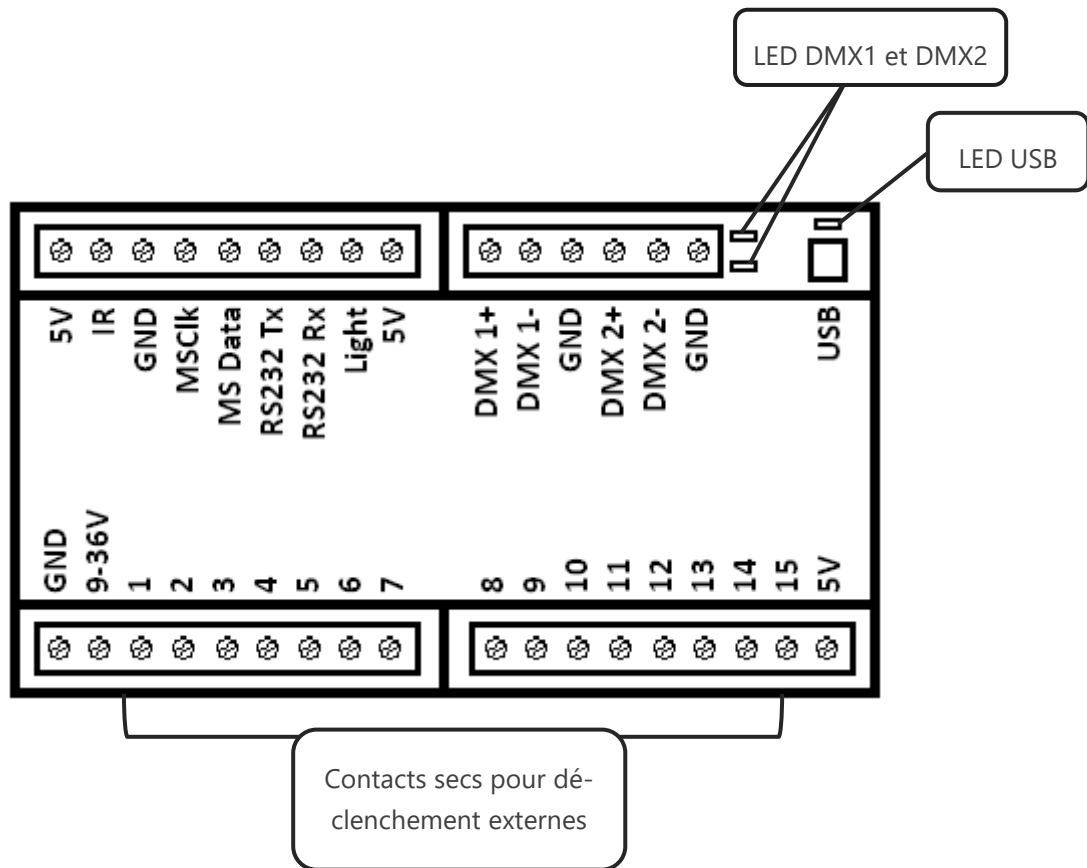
LED DMX1 et DMX2

LED USB

5V
IR
GND
MSClk
MS Data
RS232 Tx
RS232 Rx
Light
5V

DMX 1+
DMX 1-
GND
DMX 2+
DMX 2-
GND

USB

GND
9-36V
1
2
3
4
5
6
7

8
9
10
11
12
13
14
15
5V

Contacts secs pour déclenchement externes